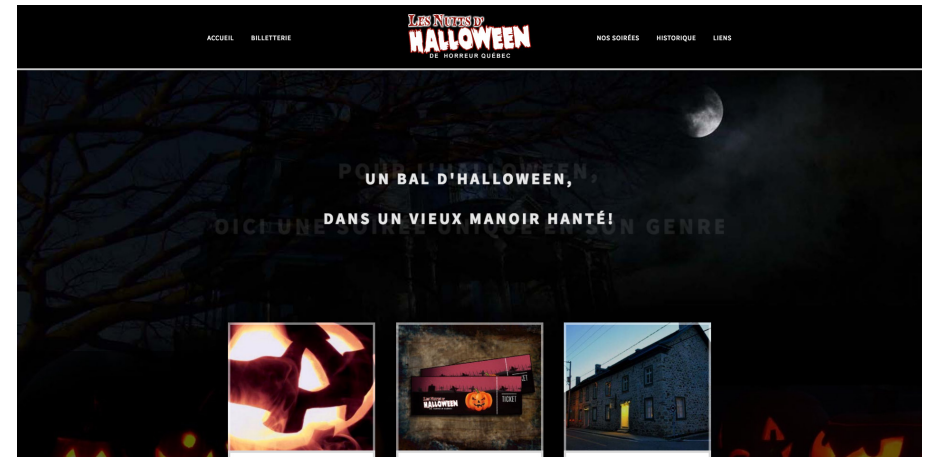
ACCUEIL BILLETTERIE

LES NUITS D' HALLOWEEN DE HORREUR QUÉBEC

NOS SOIRÉES HISTORIQUE LIENS

POUR L'HALLOWEEN,

UN BAL D'HALLOWEEN,

DANS UN VIEUX MANOIR HANTÉ!

VOICI UNE SOIRÉE UNIQUE EN SON GENRE

LES NUITS D' HALLOWEEN

TICKET